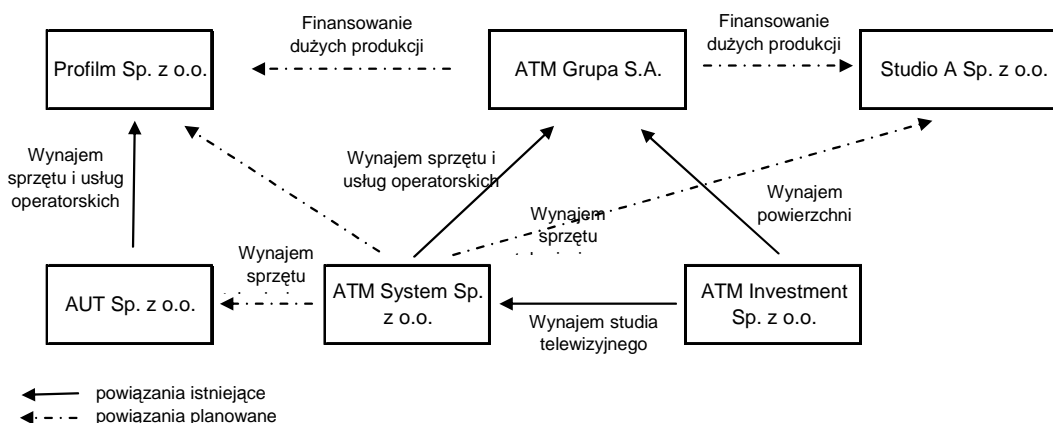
Finansowanie dużych produkcji

Finansowanie dużych produkcji

Profilm Sp. z o.o.

ATM Grupa S.A.

Studio A Sp. z o.o.

Wynajem sprzętu i usług operatorskich

Wynajem sprzętu i usług operatorskich

Wynajem sprzętu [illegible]

Wynajem powierzchni

Wynajem sprzętu

AUT Sp. z o.o.

ATM System Sp. z o.o.

ATM Investment Sp. z o.o.

Wynajem studia telewizyjnego

powiązania istniejące
powiązania planowane